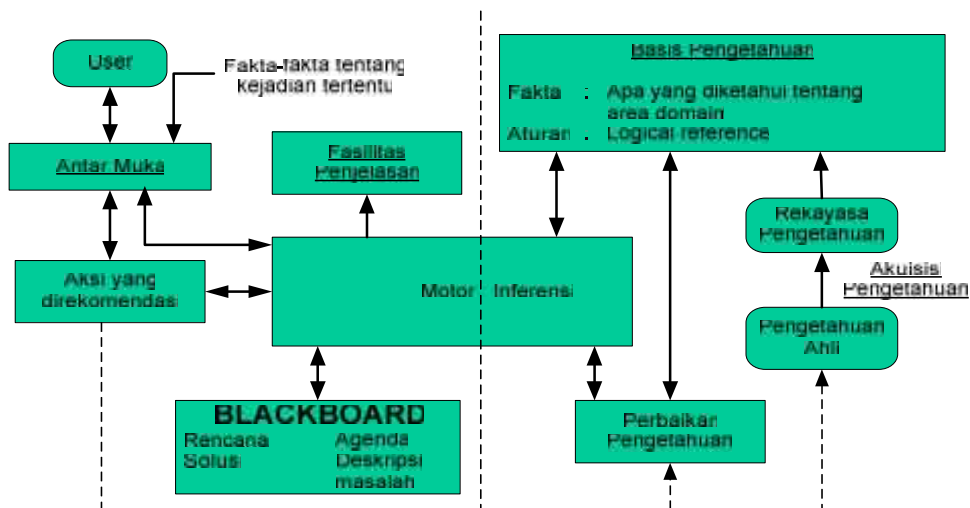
User

Fakta-fakta tentang kejadian tertentu

Antar Muka

Fasilitas Penjelasan

Aksi yang direkomendasi

Motor Inferensi

BLACKBOARD
Rencana
Solusi
Agenda
Deskripsi masalah

Basis Pengetahuan
Fakta : Apa yang diketahui tentang area domain
Aturan : Logical reference

Rekayasa Pengetahuan

Akuisisi Pengetahuan

Pengetahuan Ahli

Perbaikan Pengetahuan